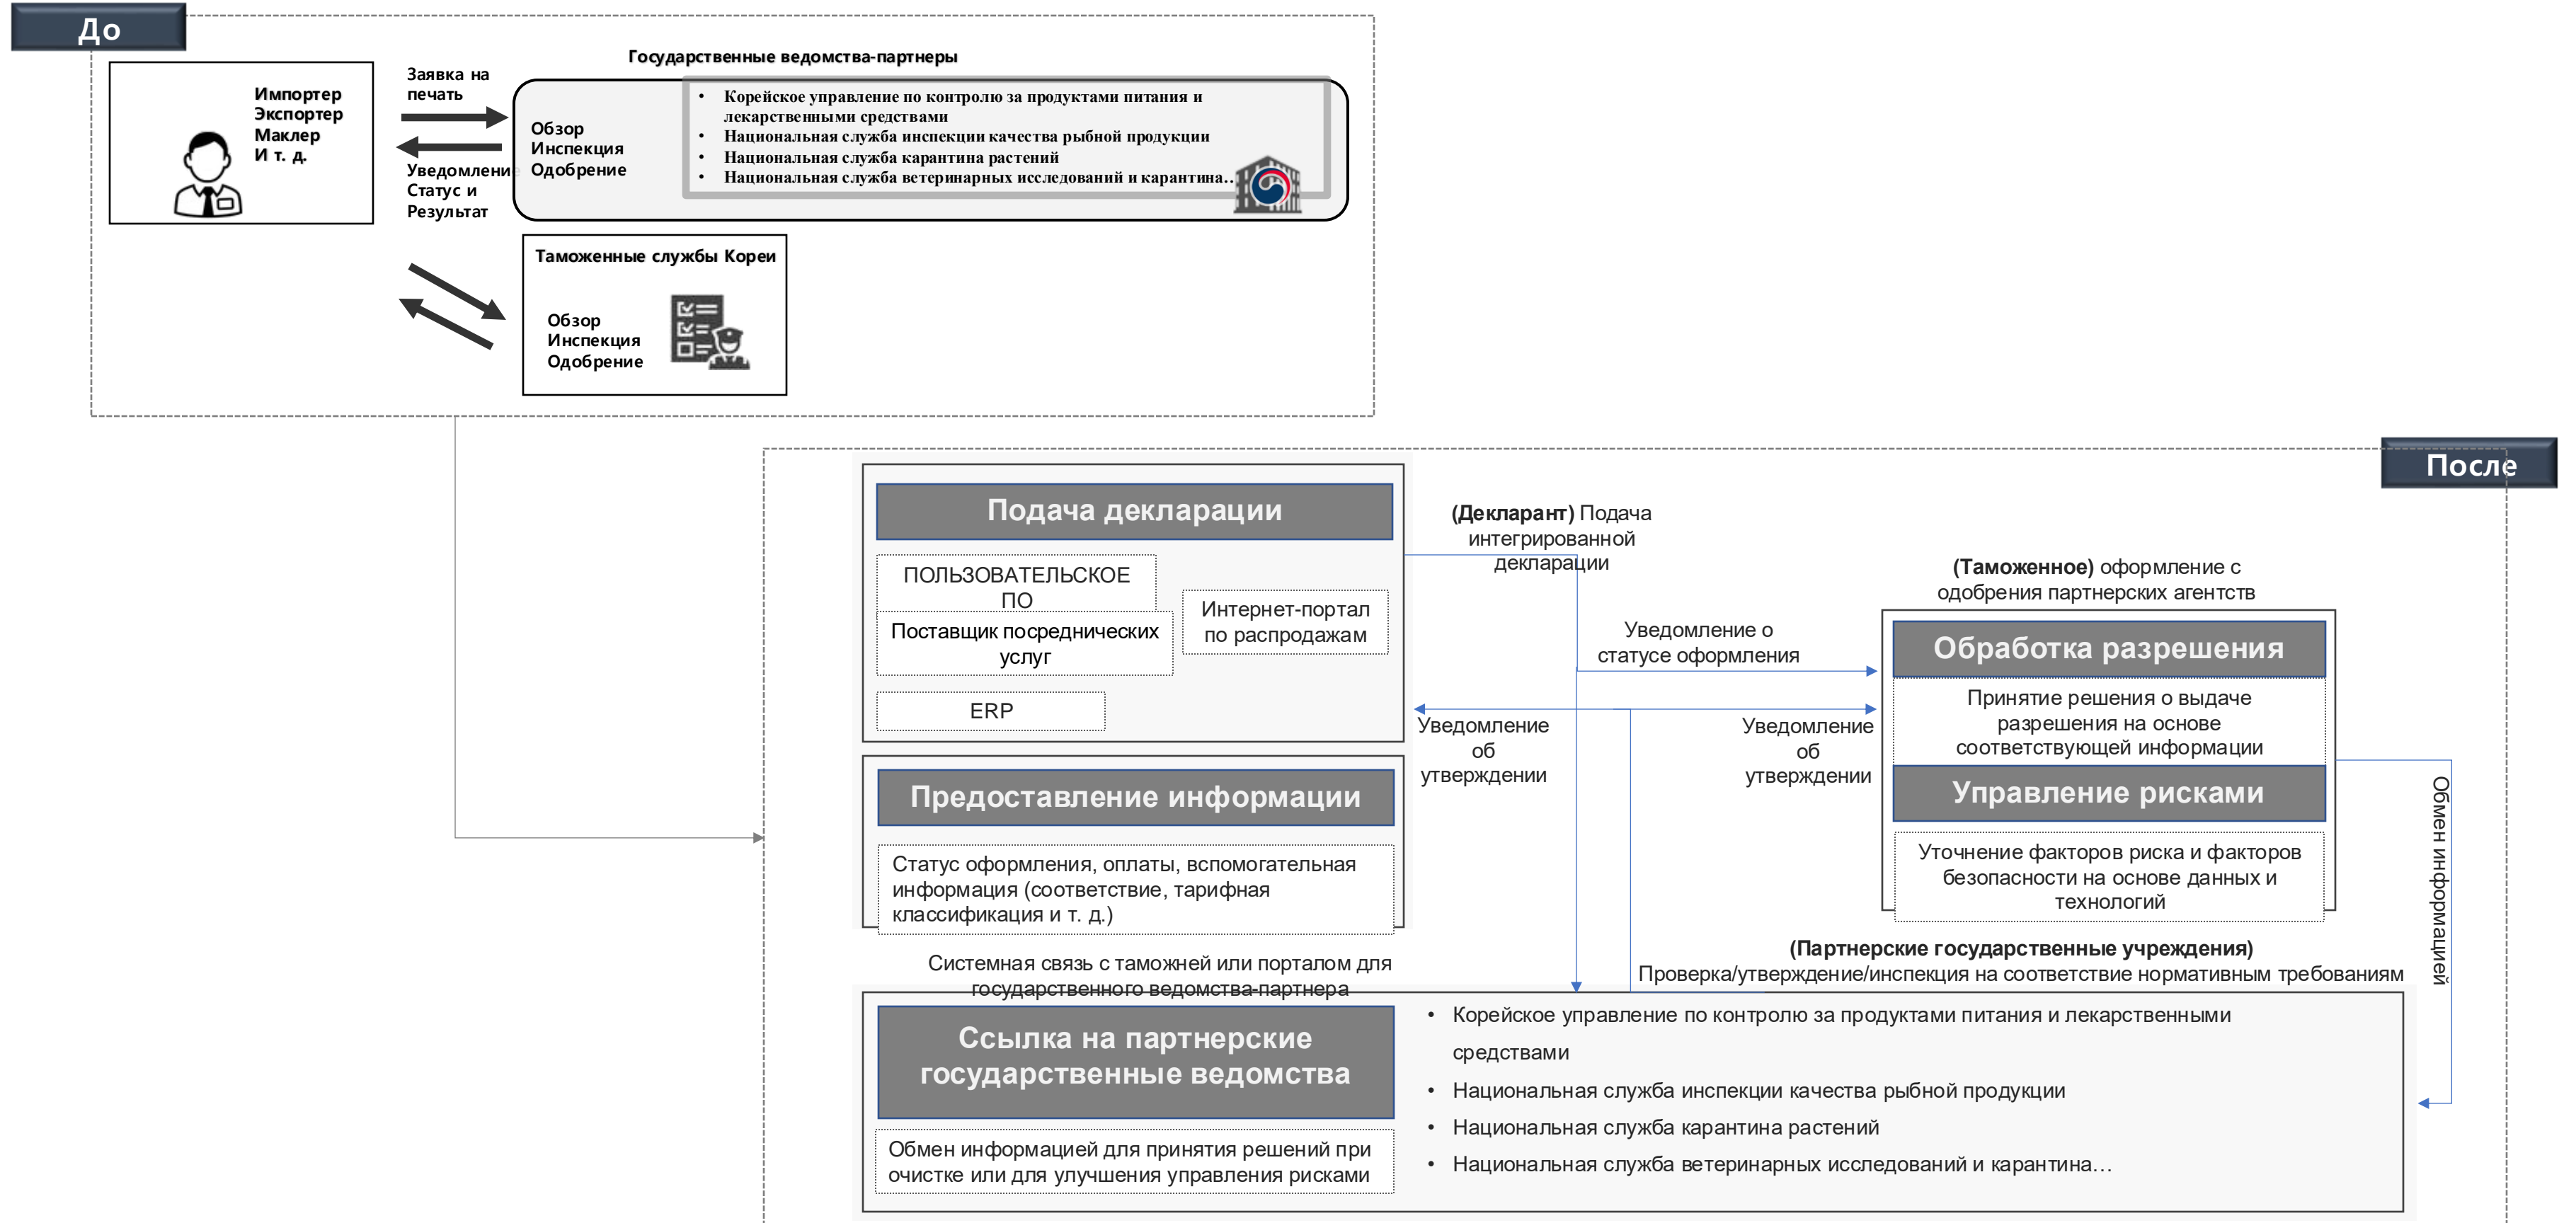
До

Импортер
Экспортер
Маклер
И т. д.

Заявка на печать

Уведомлени
Статус и
Результат

Государственные ведомства-партнеры

Обзор
Инспекция
Одобрение

• Корейское управление по контролю за продуктами питания и лекарственными средствами
• Национальная служба инспекции качества рыбной продукции
• Национальная служба карантина растений
• Национальная служба ветеринарных исследований и карантина..

Таможенные службы Кореи

Обзор
Инспекция
Одобрение

После

Подача декларации

ПОЛЬЗОВАТЕЛЬСКОЕ ПО

Поставщик посреднических услуг

Интернет-портал по распродажам

ERP

(Декларант) Подача интегрированной декларации

(Таможенное) оформление с одобрения партнерских агентств

Уведомление о статусе оформления

Уведомление об утверждении

Уведомление об утверждении

Обработка разрешения

Принятие решения о выдаче разрешения на основе соответствующей информации

Управление рисками

Уточнение факторов риска и факторов безопасности на основе данных и технологий

Обмен информацией

Предоставление информации

Статус оформления, оплаты, вспомогательная информация (соответствие, тарифная классификация и т. д.)

Системная связь с таможней или порталом для государственного ведомства-партнера

(Партнерские государственные учреждения)
Проверка/утверждение/инспекция на соответствие нормативным требованиям

Ссылка на партнерские государственные ведомства

Обмен информацией для принятия решений при очистке или для улучшения управления рисками

• Корейское управление по контролю за продуктами питания и лекарственными средствами
• Национальная служба инспекции качества рыбной продукции
• Национальная служба карантина растений
• Национальная служба ветеринарных исследований и карантина…